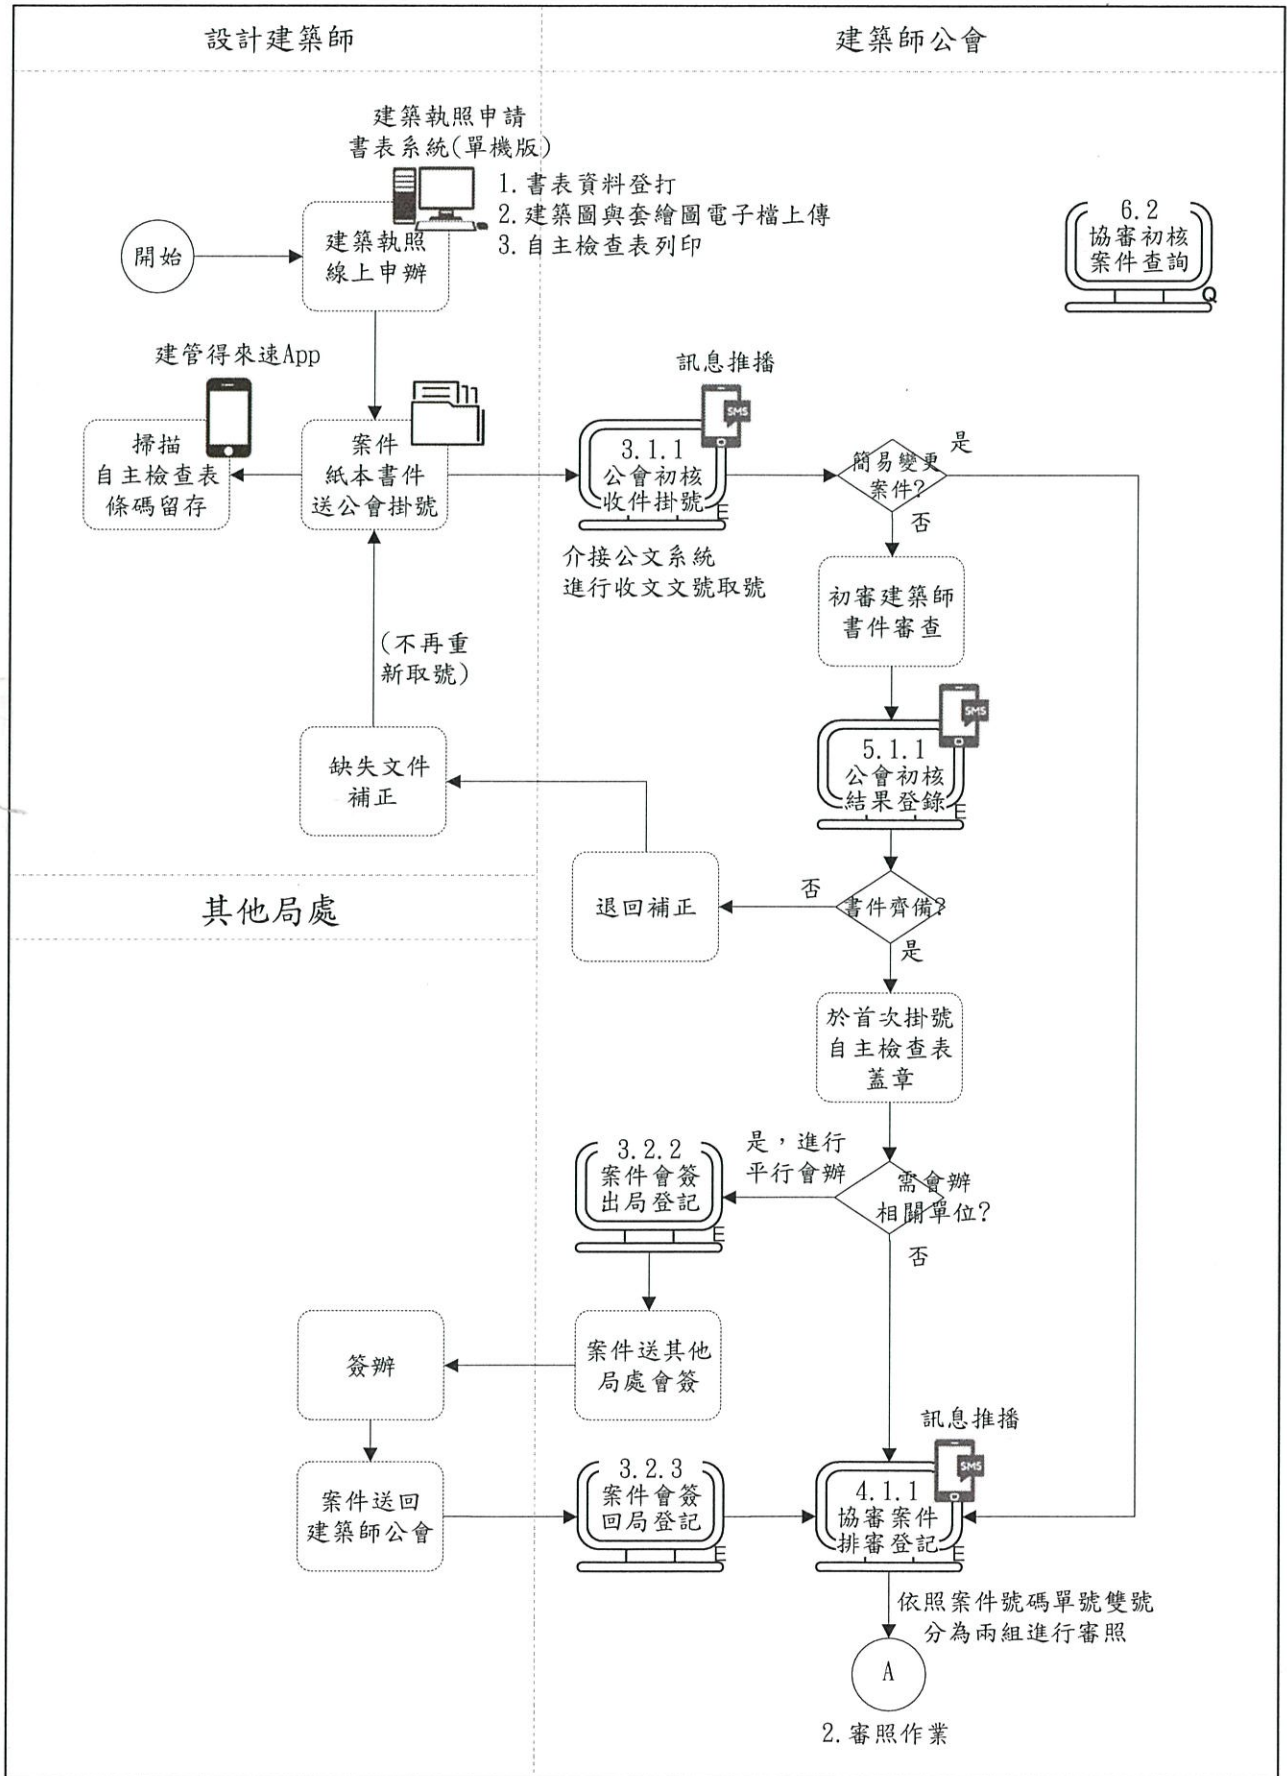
設計建築師

建築師公會

建築執照申請
書表系統(單機版)

1. 書表資料登打
2. 建築圖與套繪圖電子檔上傳
3. 自主檢查表列印

開始

建築執照
線上申辦

6.2
協審初核
案件查詢

建管得來速App

掃描
自主檢查表
條碼留存

案件
紙本書件
送公會掛號

訊息推播

3.1.1
公會初核
收件掛號

介接公文系統
進行收文文號取號

簡易變更
案件?

是

否

初審建築師
書件審查

(不再重
新取號)

5.1.1
公會初核
結果登錄

缺失文件
補正

其他局處

退回補正

否

書件齊備?

是

於首次掛號
自主檢查表
蓋章

3.2.2
案件會簽
出局登記

是，進行
平行會辦

需會辦
相關單位?

否

簽辦

案件送其他
局處會簽

訊息推播

案件送回
建築師公會

3.2.3
案件會簽
回局登記

4.1.1
協審案件
排審登記

依照案件號碼單號雙號
分為兩組進行審照

A

2. 審照作業